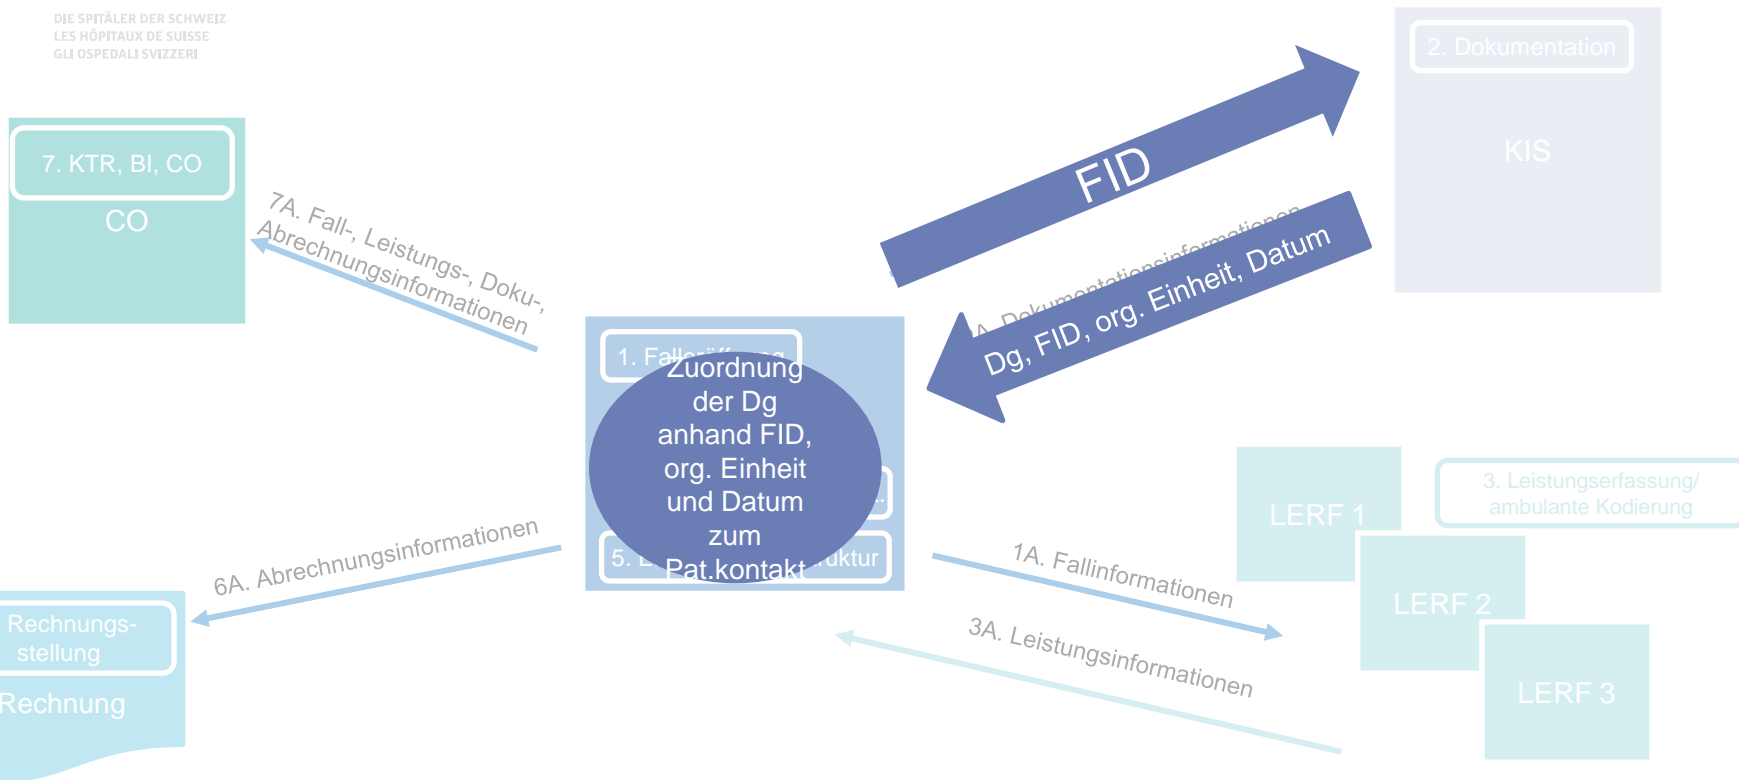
DIE SPITÄLER DER SCHWEIZ
LES HÔPITAUX DE SUISSE
GLI OSPEDALI SVIZZERI

2. Dokumentation

KIS

FID

Dg, FID, org. Einheit, Datum

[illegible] Dokumentationsinformationen

7. KTR, BI, CO

CO

7A. Fall-, Leistungs-, Doku-, Abrechnungsinformationen

1. Fall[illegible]

Zuordnung der Dg anhand FID, org. Einheit und Datum zum Pat.kontakt

5. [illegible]uktur

6A. Abrechnungsinformationen

Rechnungs-stellung

Rechnung

1A. Fallinformationen

3A. Leistungsinformationen

LERF 1

LERF 2

LERF 3

3. Leistungserfassung/ ambulante Kodierung